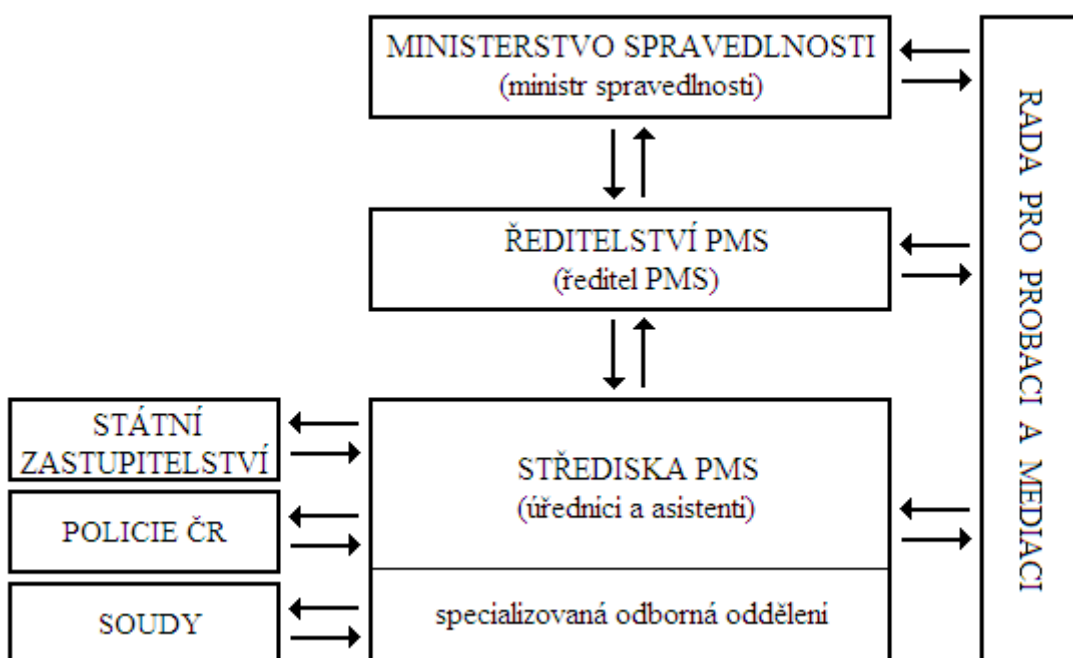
MINISTERSTVO SPRAVEDLNOSTI
(ministr spravedlnosti)

ŘEDITELSTVÍ PMS
(ředitel PMS)

STÁTNÍ ZASTUPITELSTVÍ

POLICIE ČR

SOUDY

STŘEDISKA PMS
(úředníci a asistenti)

specializovaná odborná oddělení

RADA PRO PROBACI A MEDIACI